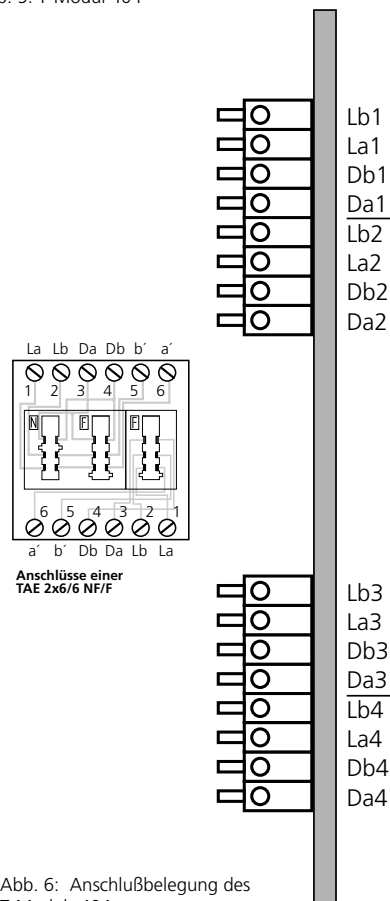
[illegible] 5. 4 Modul 404

Lb1
La1
Db1
Da1
Lb2
La2
Db2
Da2

La Lb Da Db b´ a´
1 2 3 4 5 6
N F F
6 5 4 3 2 1
a´ b´ Db Da Lb La

Anschlüsse einer TAE 2x6/6 NF/F

Lb3
La3
Db3
Da3
Lb4
La4
Db4
Da4

Abb. 6: Anschlußbelegung des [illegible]